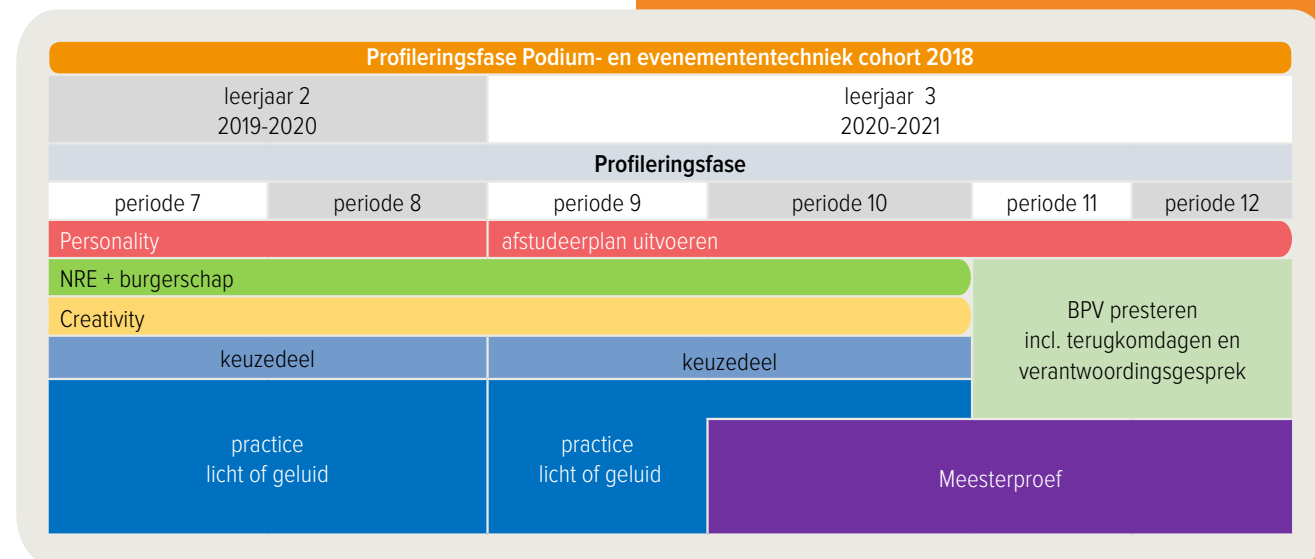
Profileringsfase Podium- en evenemententechniek cohort 2018

leerjaar 2
2019-2020

leerjaar 3
2020-2021

Profileringsfase

periode 7

periode 8

periode 9

periode 10

periode 11

periode 12

Personality

afstudeerplan uitvoeren

NRE + burgerschap

Creativity

BPV presteren
incl. terugkomdagen en
verantwoordingsgesprek

keuzedeel

keuzedeel

practice
licht of geluid

practice
licht of geluid

Meesterproef